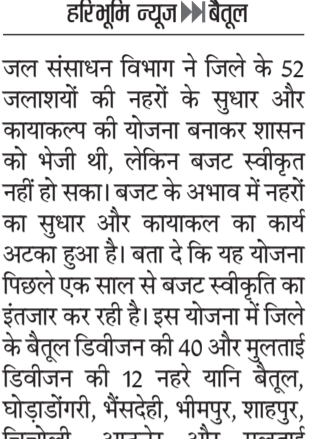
हरिभूमि न्यूज ▶▶ बैतूल

जल संसाधन विभाग ने जिले के 52 जलाशयों की नहरों के सुधार और कायाकल्प की योजना बनाकर शासन को भेजी थी, लेकिन बजट स्वीकृत नहीं हो सका। बजट के अभाव में नहरों का सुधार और कायाकल का कार्य अटका हुआ है। बता दे कि यह योजना पिछले एक साल से बजट स्वीकृति का इंतजार कर रही है। इस योजना में जिले के बैतूल डिवीजन की 40 और मुलताई डिवीजन की 12 नहरे यानि बैतूल, घोड़ाडोंगरी, भैंसदेही, भीमपुर, शाहपुर, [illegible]